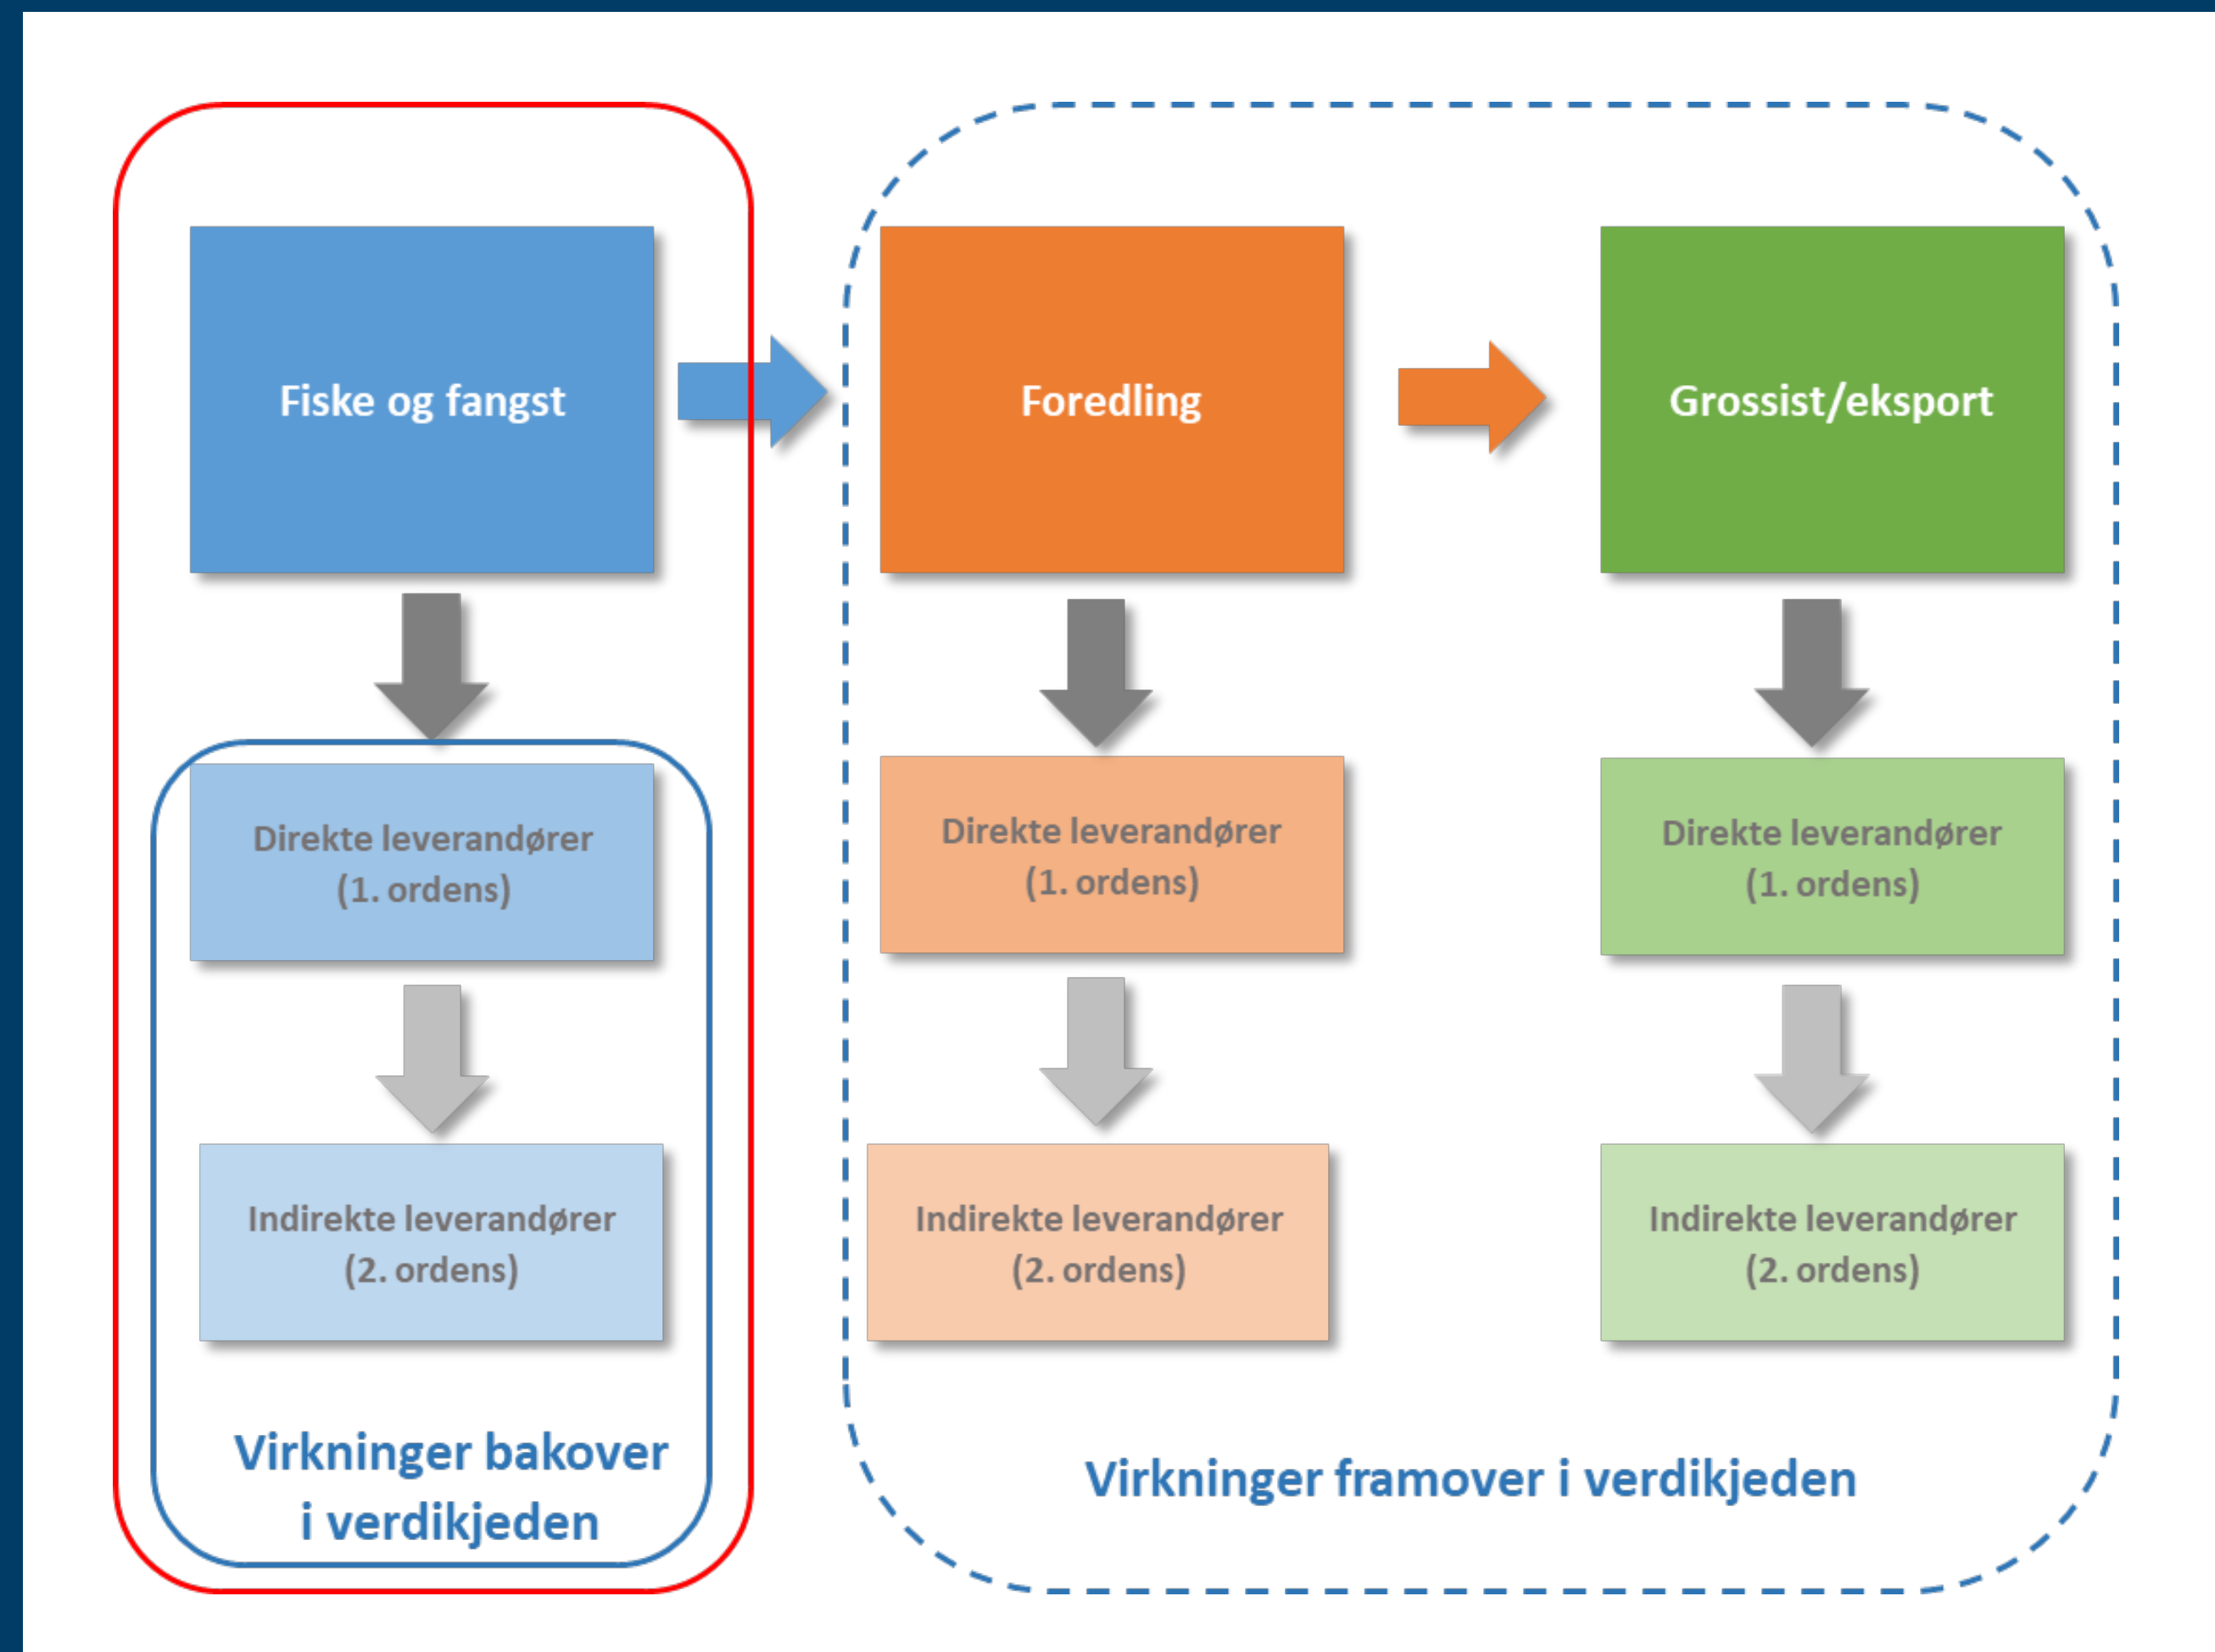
Fiske og fangst

Foredling

Grossist/eksport

Direkte leverandører (1. ordens)

Indirekte leverandører (2. ordens)

Virkninger bakover i verdikjeden

Direkte leverandører (1. ordens)

Indirekte leverandører (2. ordens)

Direkte leverandører (1. ordens)

Indirekte leverandører (2. ordens)

Virkninger framover i verdikjeden